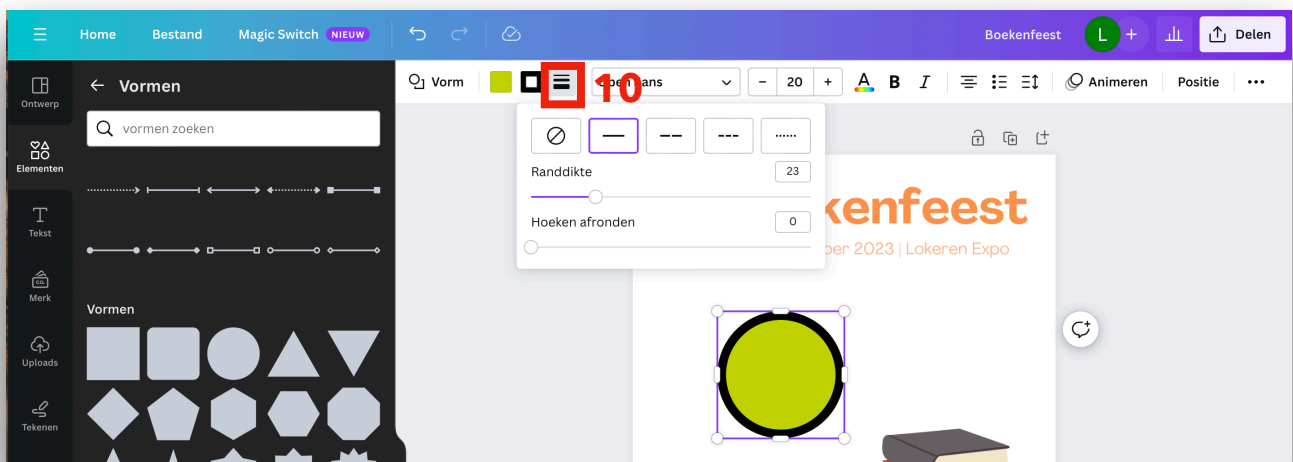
Home Bestand Magic Switch NIEUW Boekenfeest L Delen

Vorm 10 Open Sans 20 B I Animeren Positie

Ontwerp
Elementen
Tekst
Merk
Uploads
Tekenen

Vormen
vormen zoeken

Vormen

Randdikte 23
Hoeken afronden 0

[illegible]kenfeest
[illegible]ber 2023 | Lokeren Expo